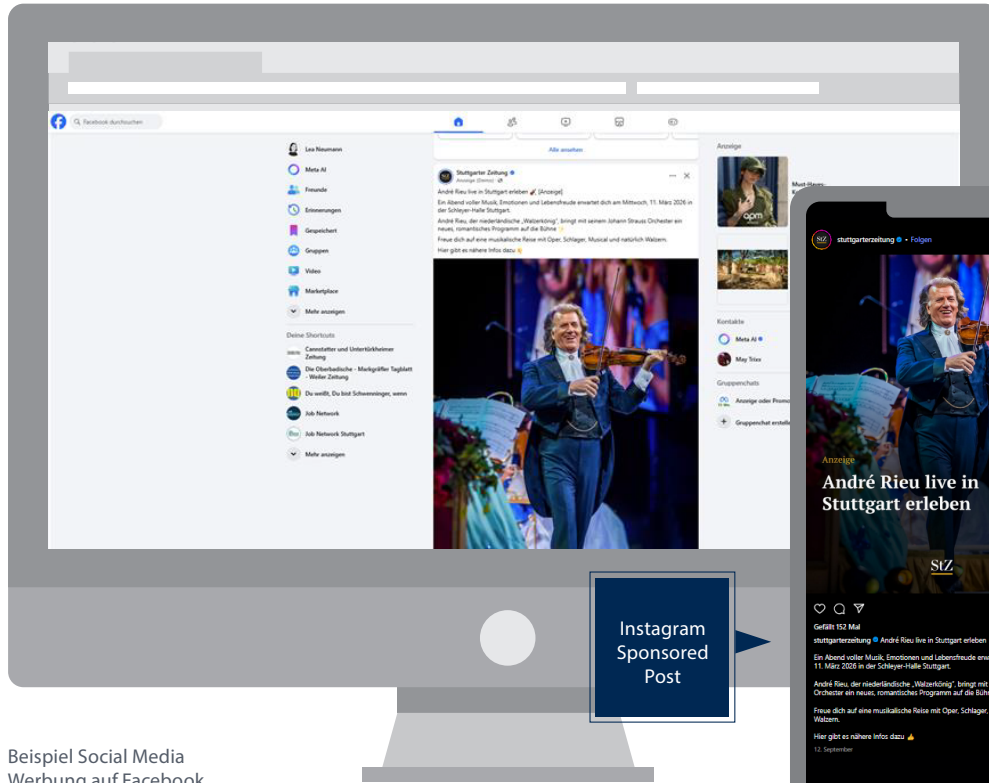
Facebook durchsuchen

Alle ansehen

Lea Neumann
Meta AI
Freunde
Erinnerungen
Gespeichert
Gruppen
Video
Marketplace
Mehr anzeigen

Deine Shortcuts
Cannstatter und Untertürkheimer Zeitung
Die Oberbadische - Markgräfler Tagblatt - Weiler Zeitung
Du weißt, Du bist Schwenninger, wenn
Job Network
Job Network Stuttgart
Mehr anzeigen

Stuttgarter Zeitung
Anzeige (Demo)

André Rieu live in Stuttgart erleben 🎻 [Anzeige]
Ein Abend voller Musik, Emotionen und Lebensfreude erwartet dich am Mittwoch, 11. März 2026 in der Schleyer-Halle Stuttgart.
André Rieu, der niederländische „Walzerkönig", bringt mit seinem Johann Strauss Orchester ein neues, romantisches Programm auf die Bühne ✨
Freue dich auf eine musikalische Reise mit Oper, Schlager, Musical und natürlich Walzern.
Hier gibt es nähere Infos dazu 👇

Anzeige
Must-Have
Kontakte
Meta AI
May Trixx
Gruppenchats
Anzeige oder Promo
Gruppenchat erstell

stuttgarterzeitung • Folgen

Anzeige
André Rieu live in Stuttgart erleben
StZ

Gefällt 152 Mal
stuttgarterzeitung André Rieu live in Stuttgart erleben
Ein Abend voller Musik, Emotionen und Lebensfreude erw 11. März 2026 in der Schleyer-Halle Stuttgart.
André Rieu, der niederländische „Walzerkönig", bringt mit Orchester ein neues, romantisches Programm auf die Bühn
Freue dich auf eine musikalische Reise mit Oper, Schlager, Walzern.
Hier gibt es nähere Infos dazu 👍
12. September

Instagram Sponsored Post

Beispiel Social Media Werbung auf Facebook